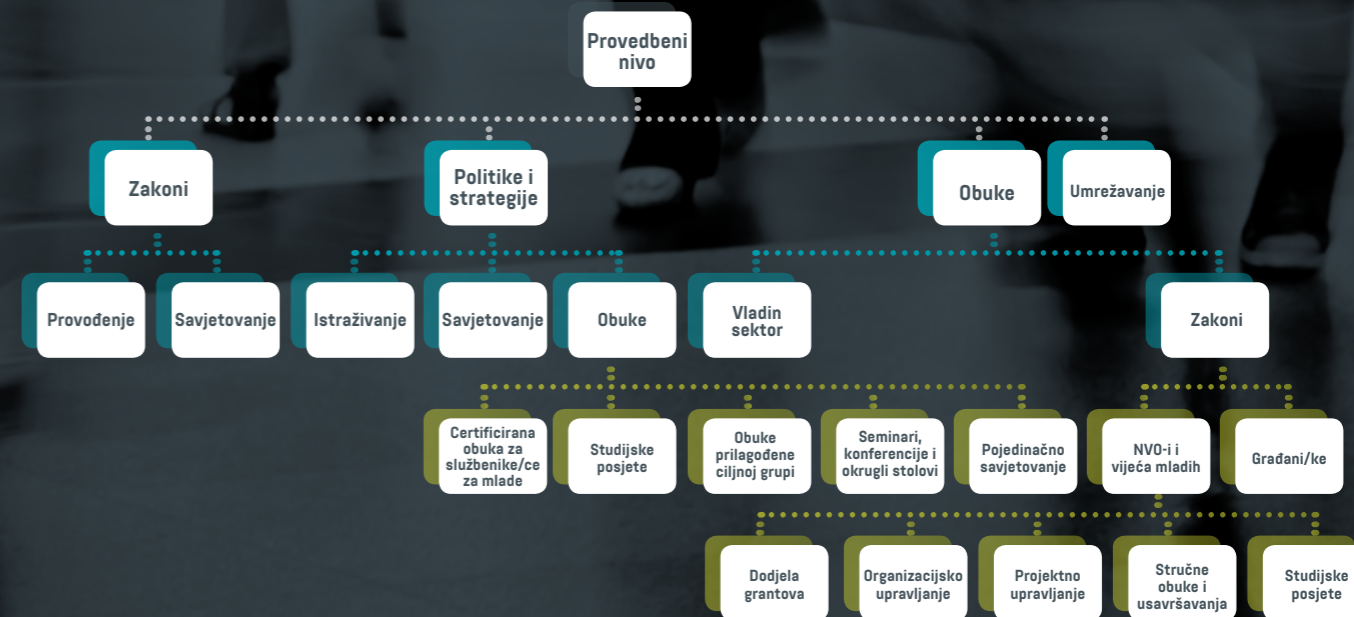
Provedbeni nivo

Zakoni

Politike i strategije

Obuke

Umrežavanje

Provođenje

Savjetovanje

Istraživanje

Savjetovanje

Obuke

Vladin sektor

Zakoni

Certificirana obuka za službenike/ce za mlade

Studijske posjete

Obuke prilagođene ciljnoj grupi

Seminari, konferencije i okrugli stolovi

Pojedinačno savjetovanje

NVO-i i vijeća mladih

Građani/ke

Dodjela grantova

Organizacijsko upravljanje

Projektno upravljanje

Stručne obuke i usavršavanja

Studijske posjete